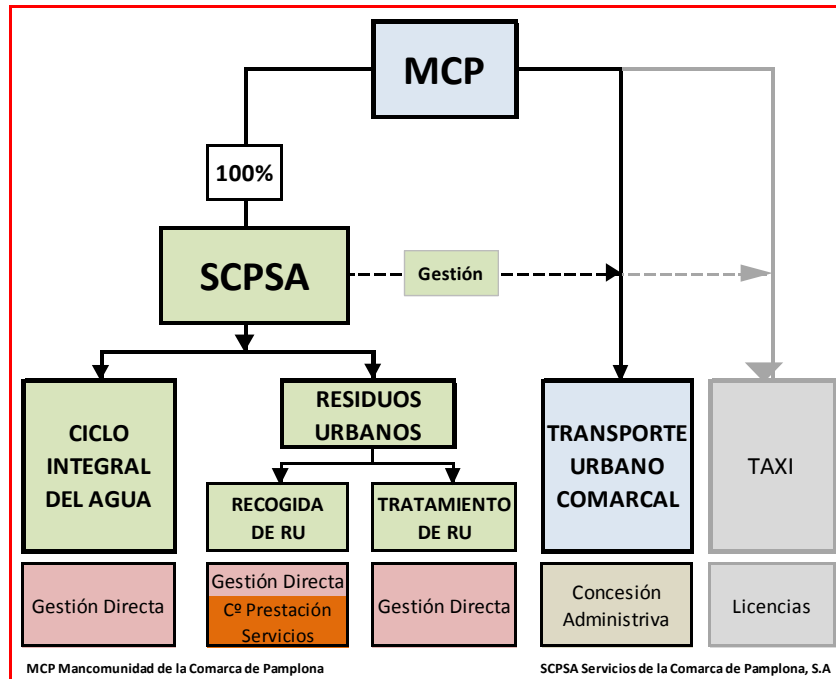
MCP

100%

SCPSA

Gestión

CICLO INTEGRAL DEL AGUA

RESIDUOS URBANOS

RECOGIDA DE RU

TRATAMIENTO DE RU

TRANSPORTE URBANO COMARCAL

TAXI

Gestión Directa

Gestión Directa
Cº Prestación Servicios

Gestión Directa

Concesión Administriva

Licencias

MCP Mancomunidad de la Comarca de Pamplona

SCPSA Servicios de la Comarca de Pamplona, S.A